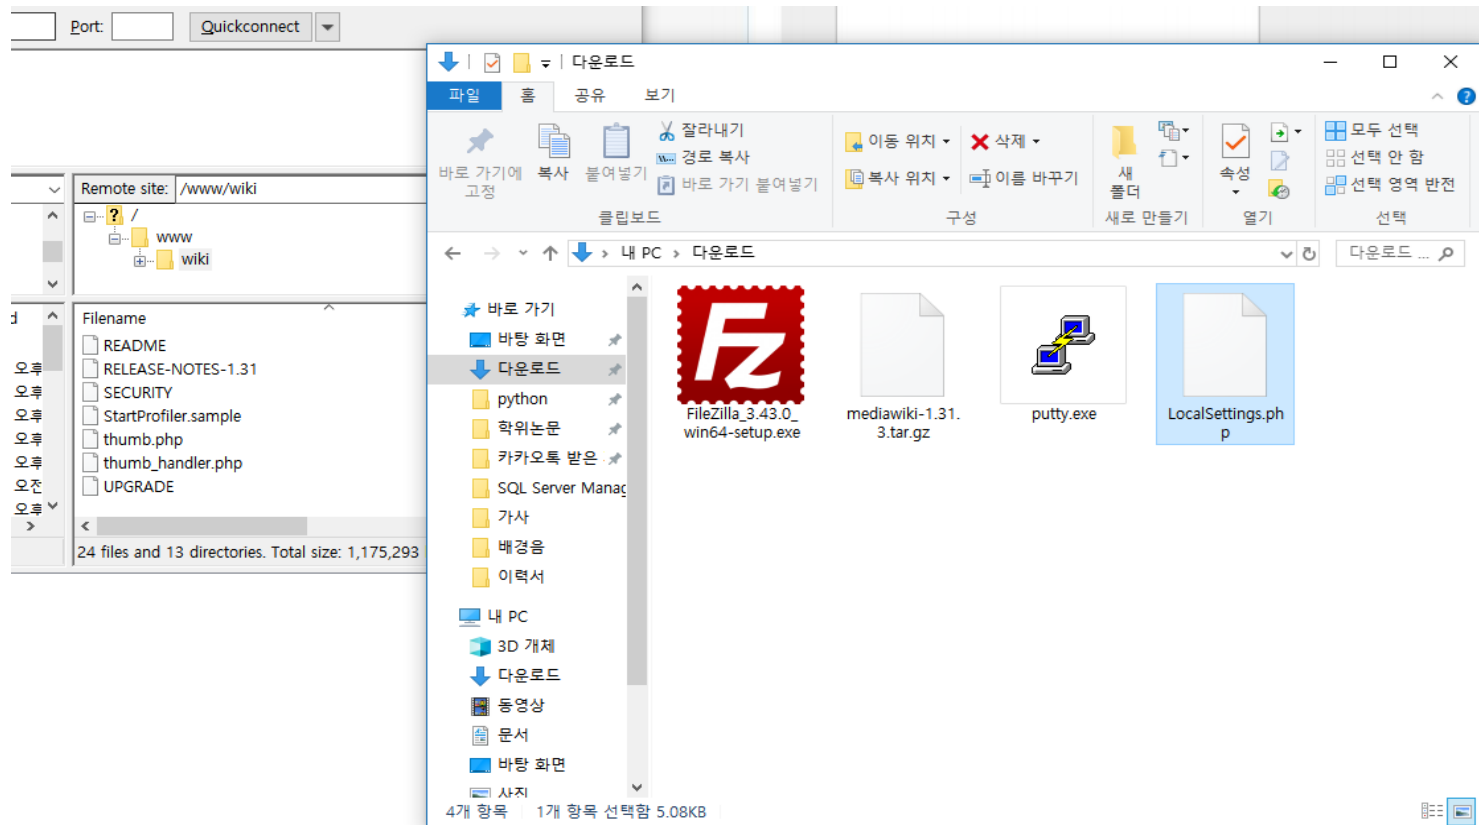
Port: Quickconnect

Remote site: /www/wiki
/
www
wiki

d
Filename
오후 README
오후 RELEASE-NOTES-1.31
오후 SECURITY
오후 StartProfiler.sample
오후 thumb.php
오후 thumb_handler.php
오전 UPGRADE
오후

24 files and 13 directories. Total size: 1,175,293

다운로드

파일 홈 공유 보기

바로 가기에 고정 복사 붙여넣기 잘라내기 경로 복사 바로 가기 붙여넣기
클립보드
이동 위치 복사 위치 삭제 이름 바꾸기
구성
새 폴더
새로 만들기
속성
열기
모두 선택 선택 안 함 선택 영역 반전
선택

내 PC > 다운로드
다운로드 ...

바로 가기
바탕 화면
다운로드
python
학위논문
카카오톡 받은
SQL Server Manag
가사
배경음
이력서
내 PC
3D 개체
다운로드
동영상
문서
바탕 화면
사진

FileZilla_3.43.0_win64-setup.exe
mediawiki-1.31.3.tar.gz
putty.exe
LocalSettings.php

4개 항목 1개 항목 선택함 5.08KB